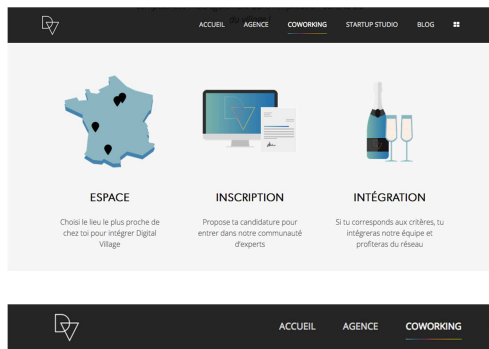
ACCUEIL AGENCE COWORKING STARTUP STUDIO BLOG

ESPACE

Choisi le lieu le plus proche de chez toi pour intégrer Digital Village

INSCRIPTION

Propose ta candidature pour entrer dans notre communauté d'experts

INTÉGRATION

Si tu corresponds aux critères, tu intègreras notre équipe et profiteras du réseau

ACCUEIL AGENCE COWORKING